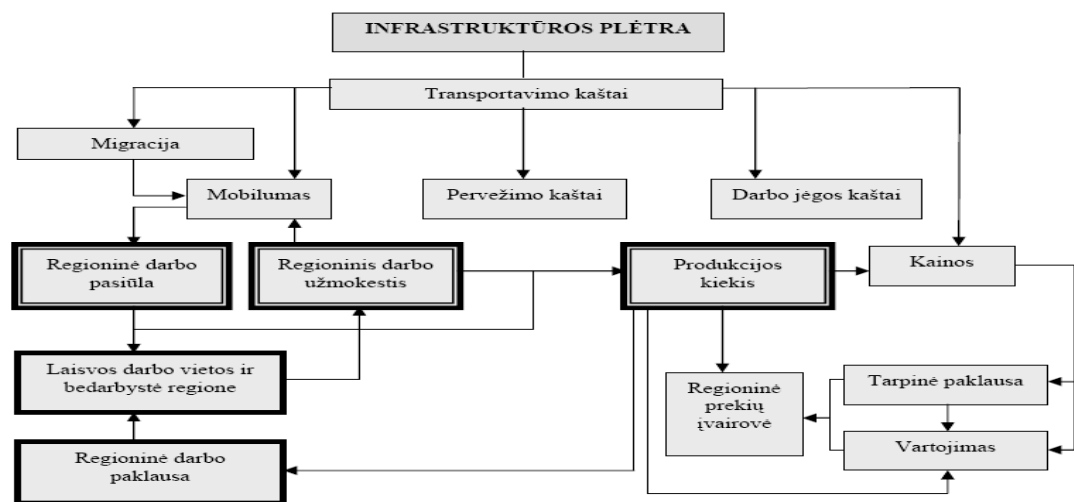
INFRASTRUKTŪROS PLĖTRA

Transportavimo kaštai

Migracija

Mobilumas

Pervežimo kaštai

Darbo jėgos kaštai

Regioninė darbo pasiūla

Regioninis darbo užmokestis

Produkcijos kiekis

Kainos

Laisvos darbo vietos ir bedarbystė regione

Regioninė prekių įvairovė

Tarpinė paklausa

Vartojimas

Regioninė darbo paklausa